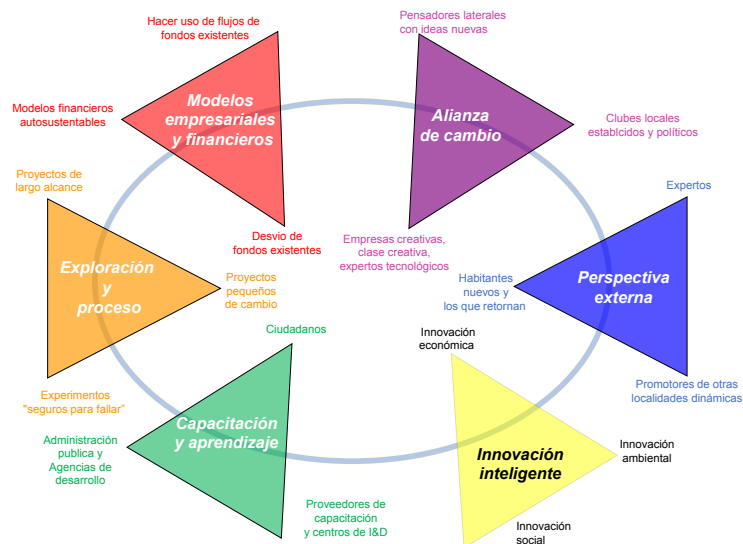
Hacer uso de flujos de fondos existentes

Modelos empresariales y financieros

Modelos financieros autosustentables

Desvio de fondos existentes

Pensadores laterales con ideas nuevas

Alianza de cambio

Clubes locales establcidos y políticos

Empresas creativas, clase creativa, expertos tecnológicos

Proyectos de largo alcance

Exploración y proceso

Proyectos pequeños de cambio

Expertos

Perspectiva externa

Habitantes nuevos y los que retornan

Promotores de otras localidades dinámicas

Ciudadanos

Innovación económica

Experimentos "seguros para fallar"

Capacitación y aprendizaje

Administración publica y Agencias de desarrollo

Proveedores de capacitación y centros de I&D

Innovación inteligente

Innovación ambiental

Innovación social